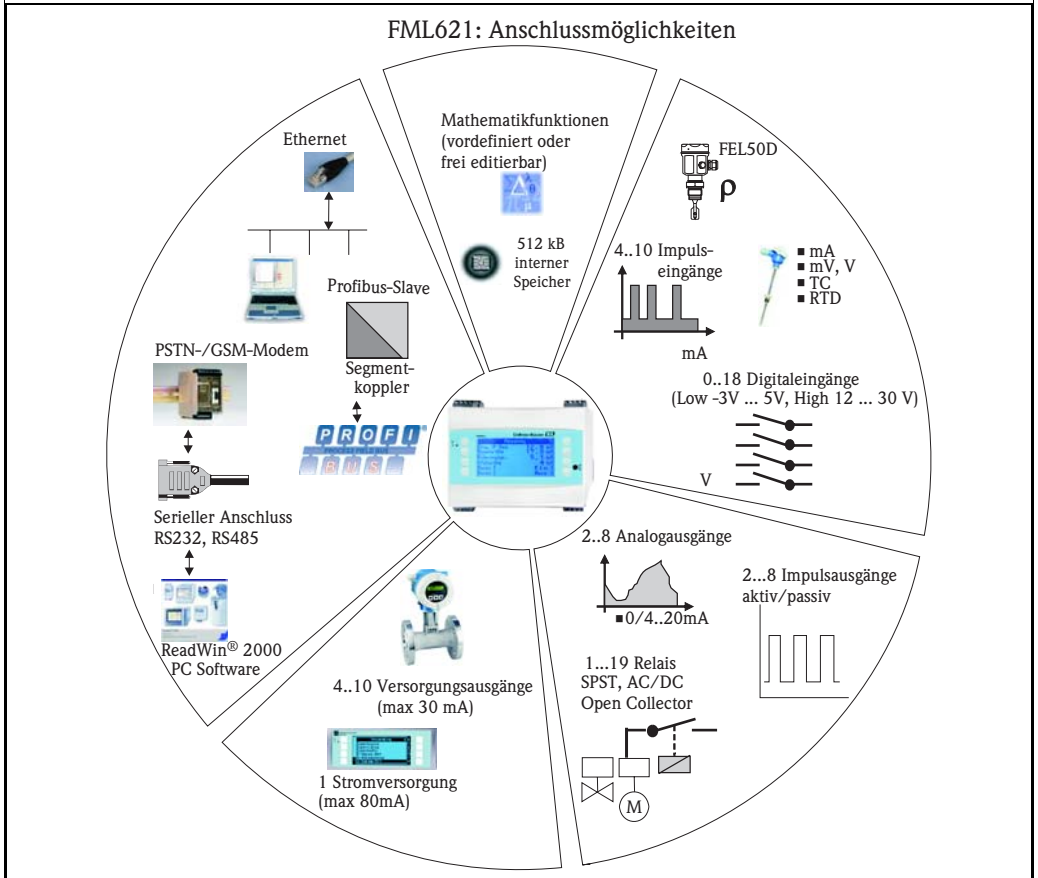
FML621: Anschlussmöglichkeiten

Ethernet

Profibus-Slave

Segmentkoppler

PROFI BUS

PSTN-/GSM-Modem

Serieller Anschluss RS232, RS485

ReadWin® 2000 PC Software

Mathematikfunktionen (vordefiniert oder frei editierbar)

512 kB interner Speicher

FEL50D

$\rho$

4..10 Impulseingänge

mA

▪ mA
▪ mV, V
▪ TC
▪ RTD

0..18 Digitaleingänge (Low -3V ... 5V, High 12 ... 30 V)

V

2..8 Analogausgänge

▪0/4..20mA

2...8 Impulsausgänge aktiv/passiv

1...19 Relais SPST, AC/DC Open Collector

M

4..10 Versorgungsausgänge (max 30 mA)

1 Stromversorgung (max 80mA)